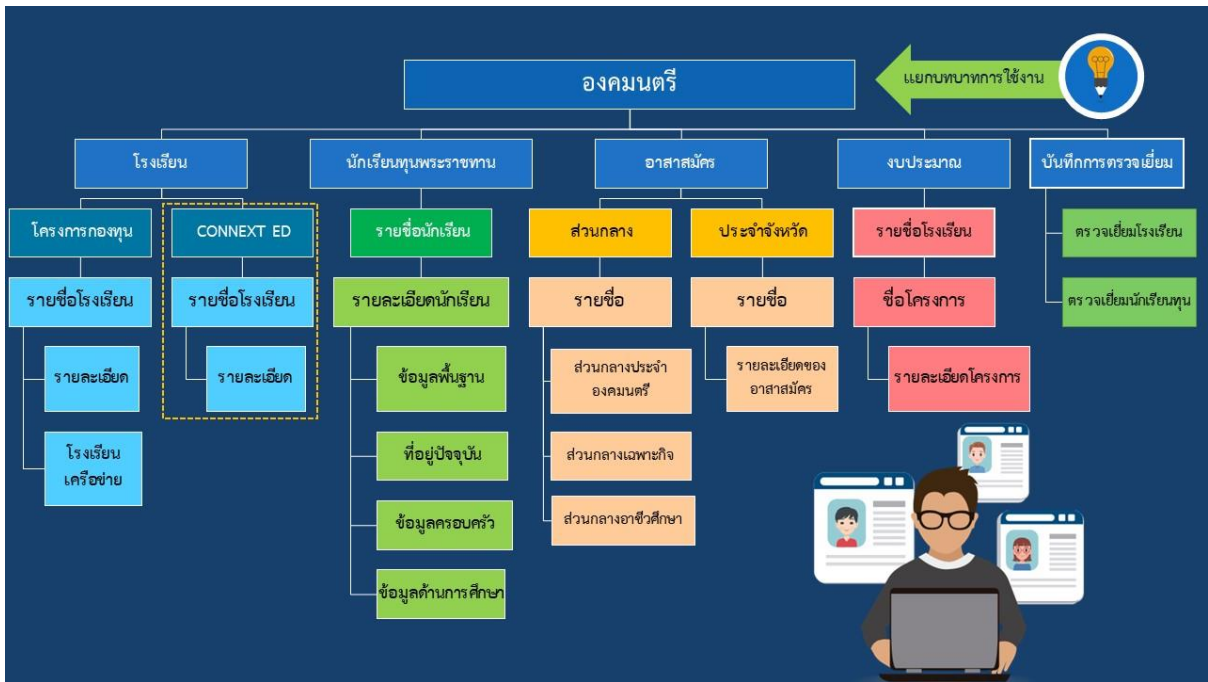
องคมนตรี

แยกบทบาทการใช้งาน

โรงเรียน

โครงการกองทุน

รายชื่อโรงเรียน

รายละเอียด

โรงเรียนเครือข่าย

CONNEXT ED

รายชื่อโรงเรียน

รายละเอียด

นักเรียนทุนพระราชทาน

รายชื่อนักเรียน

รายละเอียดนักเรียน

ข้อมูลพื้นฐาน

ที่อยู่ปัจจุบัน

ข้อมูลครอบครัว

ข้อมูลด้านการศึกษา

อาสาสมัคร

ส่วนกลาง

รายชื่อ

ส่วนกลางประจำองคมนตรี

ส่วนกลางเฉพาะกิจ

ส่วนกลางอาชีวศึกษา

ประจำจังหวัด

รายชื่อ

รายละเอียดของอาสาสมัคร

งบประมาณ

รายชื่อโรงเรียน

ชื่อโครงการ

รายละเอียดโครงการ

บันทึกการตรวจเยี่ยม

ตรวจเยี่ยมโรงเรียน

ตรวจเยี่ยมนักเรียนทุน